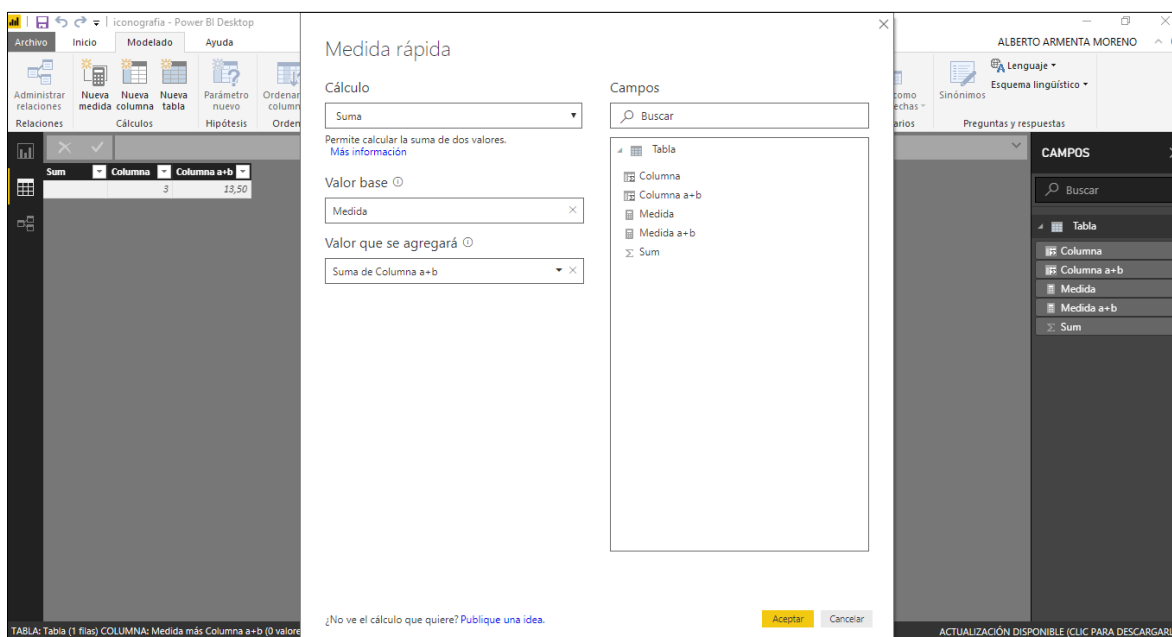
iconografia - Power BI Desktop

Archivo Inicio Modelado Ayuda

ALBERTO ARMENTA MORENO

Administrar relaciones
Relaciones
Nueva medida
Nueva columna
Nueva tabla
Cálculos
Parámetro nuevo
Hipótesis
Ordenar column
Orden
como echas
arios
Sinónimos
Lenguaje
Esquema lingüístico
Preguntas y respuestas

| Sum | Columna | Columna a+b |
|---|---|---|
| | 3 | 13,50 |

Medida rápida

Cálculo

Suma

Permite calcular la suma de dos valores.
Más información

Valor base ⓘ

Medida

Valor que se agregará ⓘ

Suma de Columna a+b

Campos

Buscar

Tabla
Columna
Columna a+b
Medida
Medida a+b
Sum

¿No ve el cálculo que quiere? Publique una idea.

Aceptar Cancelar

CAMPOS

Buscar

Tabla
Columna
Columna a+b
Medida
Medida a+b
Sum

TABLA: Tabla (1 filas) COLUMNA: Medida más Columna a+b (0 valore

ACTUALIZACIÓN DISPONIBLE (CLIC PARA DESCARGAR)